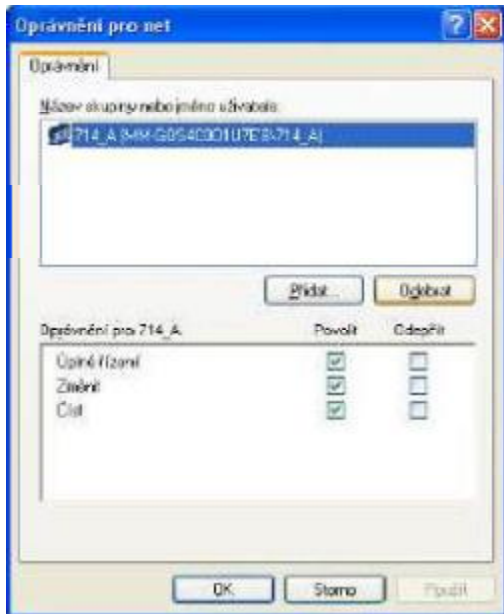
Oprávnění pro net

Oprávnění

Název skupiny nebo jméno uživatele:

714_A (MM-G0S403O1U7E9\714_A)

Přidat...

Odebrat

Oprávnění pro 714_A

Povolit

Odepřít

Úplné řízení

Změnit

Číst

OK

Storno

Použít